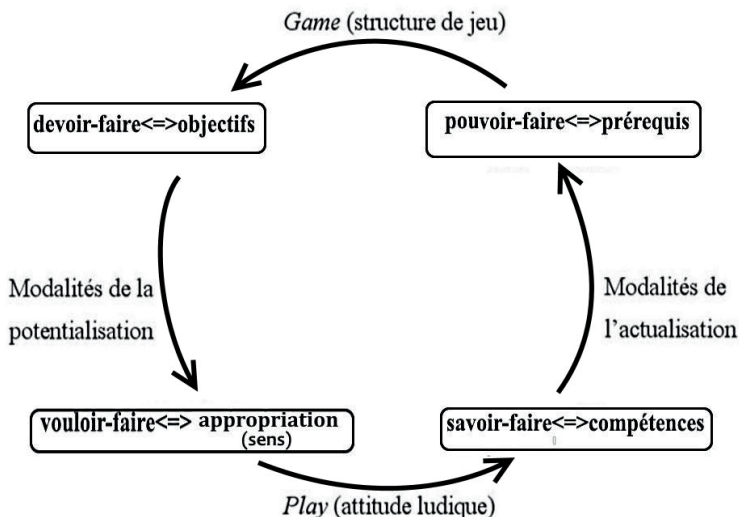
*Game* (structure de jeu)

devoir-faire<=>objectifs

pouvoir-faire<=>prérequis

Modalités de la potentialisation

Modalités de l'actualisation

vouloir-faire<=> appropriation (sens)

savoir-faire<=>compétences

*Play* (attitude ludique)